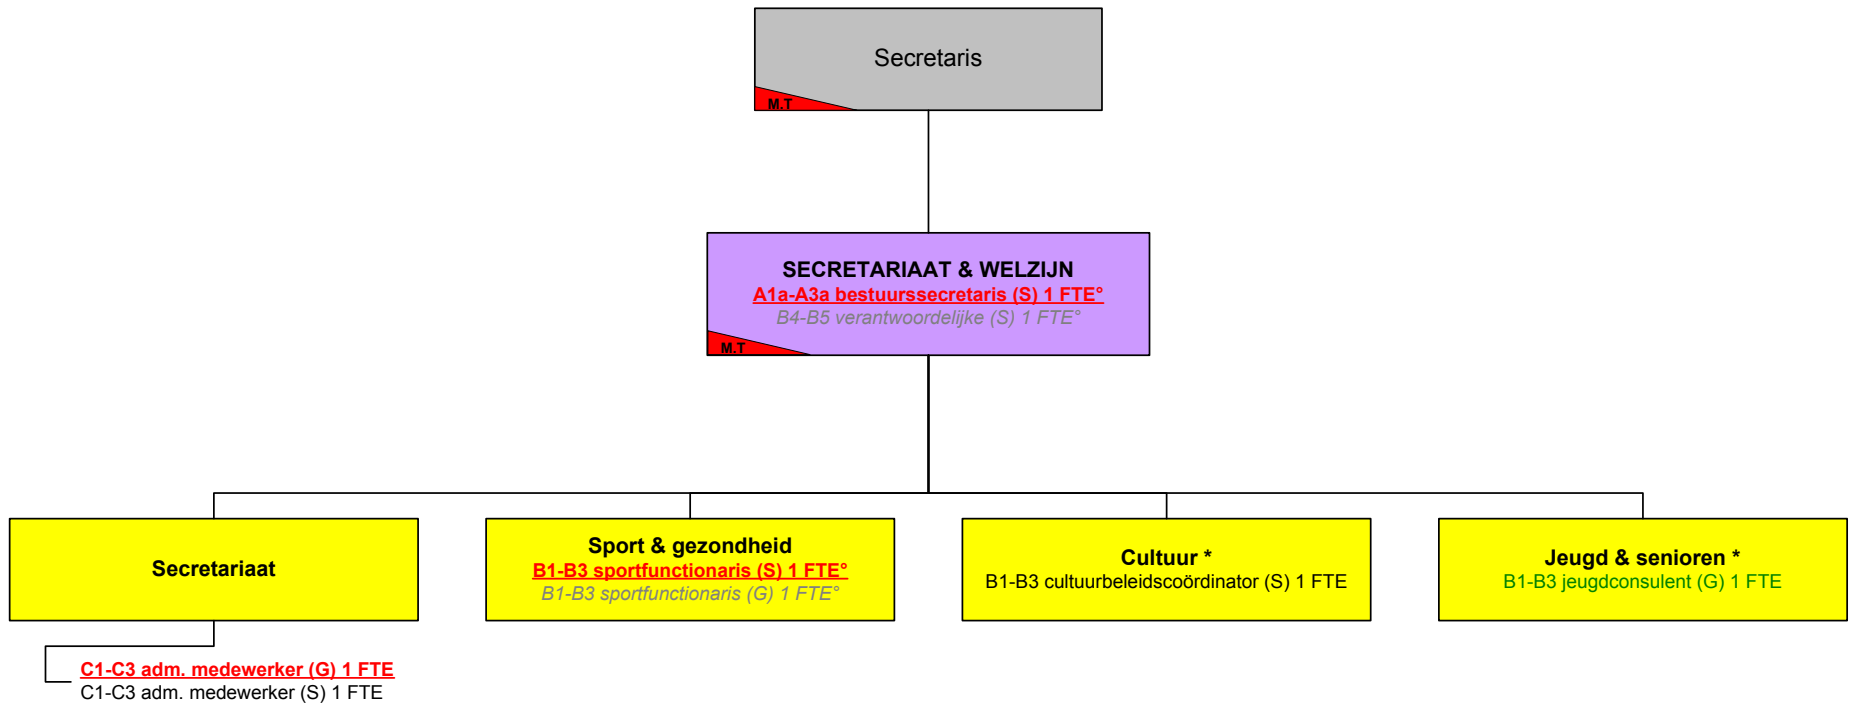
Secretaris
M.T

SECRETARIAAT & WELZIJN
A1a-A3a bestuurssecretaris (S) 1 FTE°
B4-B5 verantwoordelijke (S) 1 FTE°
M.T

Secretariaat

Sport & gezondheid
B1-B3 sportfunctionaris (S) 1 FTE°
B1-B3 sportfunctionaris (G) 1 FTE°

Cultuur *
B1-B3 cultuurbeleidscoördinator (S) 1 FTE

Jeugd & senioren *
B1-B3 jeugdconsulent (G) 1 FTE

C1-C3 adm. medewerker (G) 1 FTE
C1-C3 adm. medewerker (S) 1 FTE